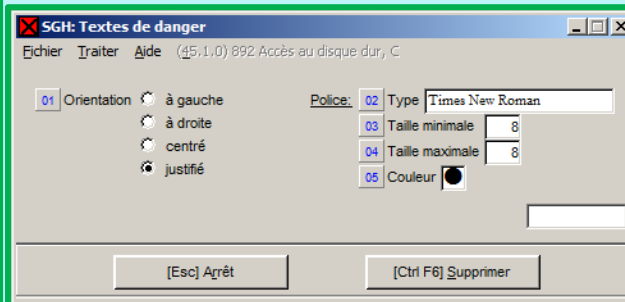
SGH: Textes de danger

Fichier Traiter Aide (45.1.0) 892 Accès au disque dur, C

01 Orientation
à gauche
à droite
centré
justifié

Police:
02 Type Times New Roman
03 Taille minimale 8
04 Taille maximale 8
05 Couleur

[Esc] Arrêt
[Ctrl F6] Supprimer